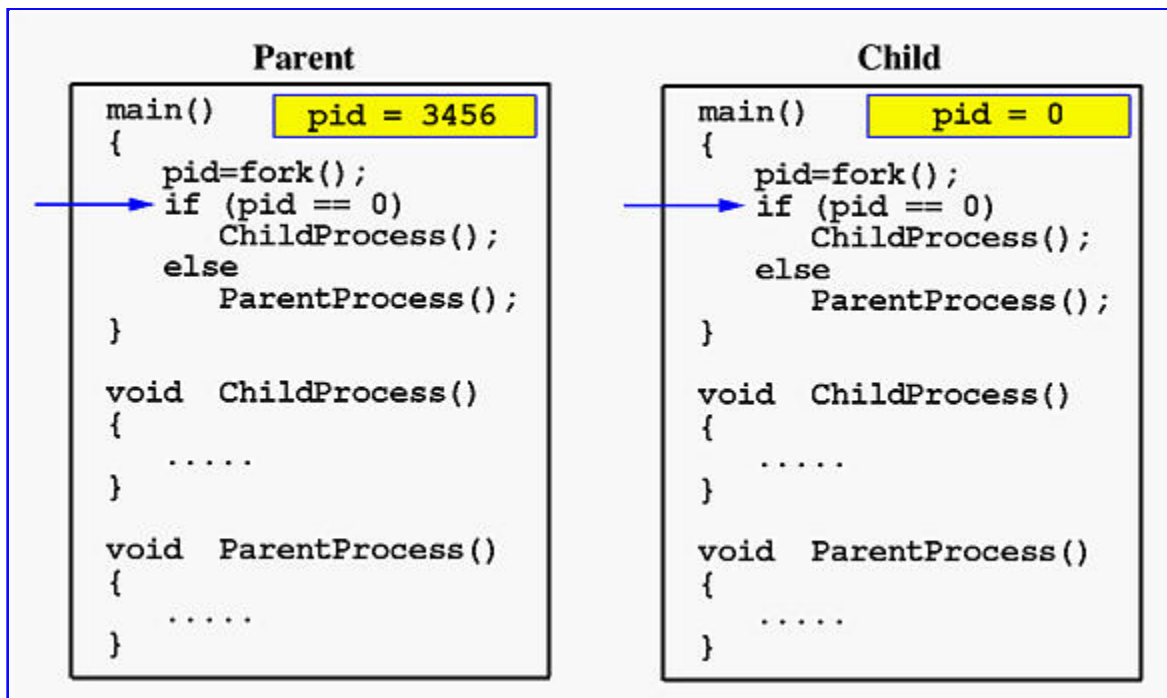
Parent

main()
{
pid=fork();
if (pid == 0)
ChildProcess();
else
ParentProcess();
}

void ChildProcess()
{
.....
}

void ParentProcess()
{
.....
}

pid = 3456

Child

main()
{
pid=fork();
if (pid == 0)
ChildProcess();
else
ParentProcess();
}

void ChildProcess()
{
.....
}

void ParentProcess()
{
.....
}

pid = 0